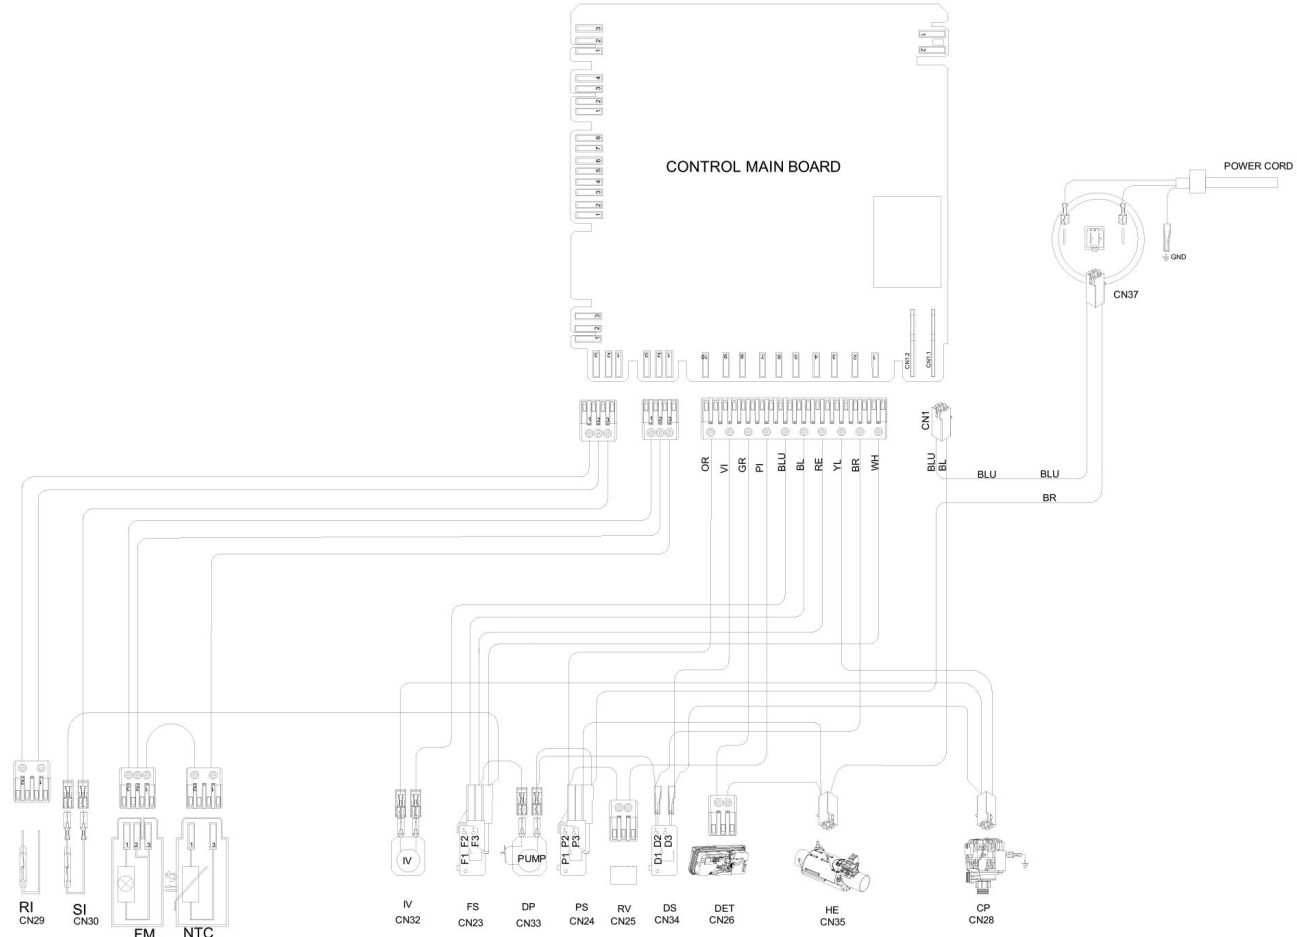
CONTROL MAIN BOARD

POWER CORD

GND

CN37

CN1.2
CN1.1

CN1

OR VI GR PI BLU BL RE YL BR WH

BLU BL

BLU
BLU
BR

IV
PUMP

F1 F2 F3
P1 P2 P3
D1 D2 D3

1 2 3
1 3

RI
CN29
SI
CN30
FM
NTC
IV
CN32
FS
CN23
DP
CN33
PS
CN24
RV
CN25
DS
CN34
DET
CN26
HE
CN35
CP
CN28